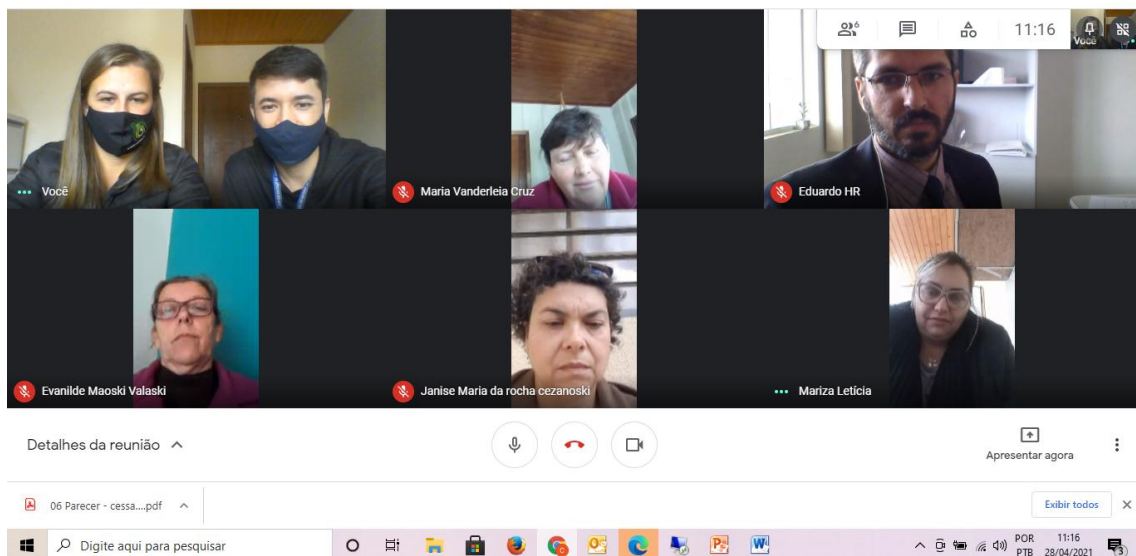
6

11:16

Você

Você

Maria Vanderleia Cruz

Eduardo HR

Evanilde Maoski Valaski

Janise Maria da rocha cezanoski

Mariza Letícia

Detalhes da reunião ^

Apresentar agora

06 Parecer - cessa....pdf ^

Exibir todos ×

Digite aqui para pesquisar

POR PTB

11:16 28/04/2021